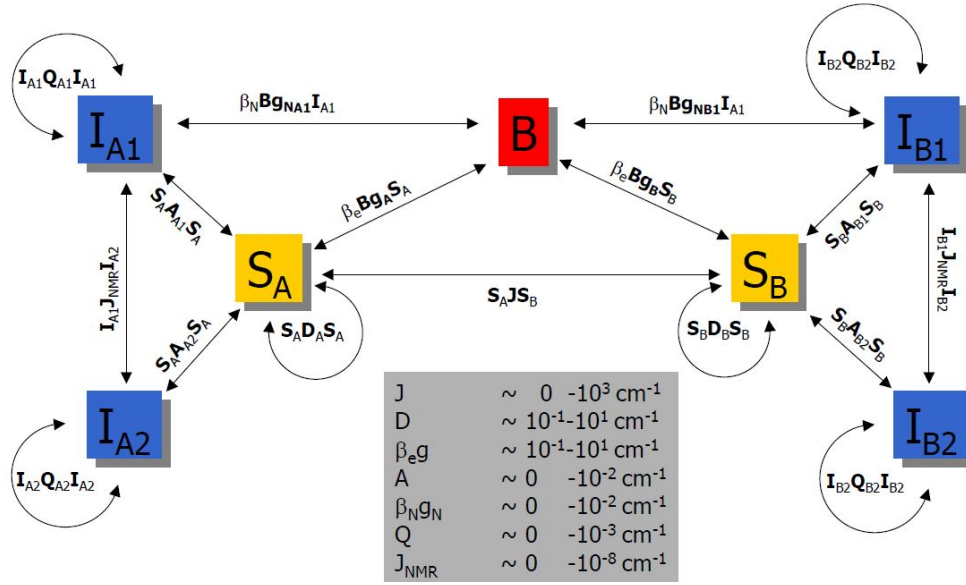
$\mathbf{I}_{A1}\mathbf{Q}_{A1}\mathbf{I}_{A1}$

$I_{A1}$

$\beta_N\mathbf{B}\mathbf{g}_{\mathbf{NA1}}\mathbf{I}_{A1}$

B

$\beta_N\mathbf{B}\mathbf{g}_{\mathbf{NB1}}\mathbf{I}_{A1}$

$\mathbf{I}_{B2}\mathbf{Q}_{B2}\mathbf{I}_{B2}$

$I_{B1}$

$\mathbf{S}_A\mathbf{A}_{A1}\mathbf{S}_A$

$\beta_e\mathbf{B}\mathbf{g}_A\mathbf{S}_A$

$\beta_e\mathbf{B}\mathbf{g}_B\mathbf{S}_B$

$\mathbf{S}_B\mathbf{A}_{B1}\mathbf{S}_B$

$\mathbf{I}_{A1}\mathbf{J}_{NMR}\mathbf{I}_{A2}$

$S_A$

$\mathbf{S}_A\mathbf{J}\mathbf{S}_B$

$S_B$

$\mathbf{I}_{B1}\mathbf{J}_{NMR}\mathbf{I}_{B2}$

$\mathbf{S}_A\mathbf{A}_{A2}\mathbf{S}_A$

$\mathbf{S}_A\mathbf{D}_A\mathbf{S}_A$

$\mathbf{S}_B\mathbf{D}_B\mathbf{S}_B$

$\mathbf{S}_B\mathbf{A}_{B2}\mathbf{S}_B$

| | |
|---|---|
| J | ~ 0 -$10^3$ cm$^{-1}$ |
| D | ~ $10^{-1}$-$10^1$ cm$^{-1}$ |
| $\beta_e g$ | ~ $10^{-1}$-$10^1$ cm$^{-1}$ |
| A | ~ 0 -$10^{-2}$ cm$^{-1}$ |
| $\beta_N g_N$ | ~ 0 -$10^{-2}$ cm$^{-1}$ |
| Q | ~ 0 -$10^{-3}$ cm$^{-1}$ |
| $J_{NMR}$ | ~ 0 -$10^{-8}$ cm$^{-1}$ |

$I_{A2}$

$\mathbf{I}_{A2}\mathbf{Q}_{A2}\mathbf{I}_{A2}$

$I_{B2}$

$\mathbf{I}_{B2}\mathbf{Q}_{B2}\mathbf{I}_{B2}$